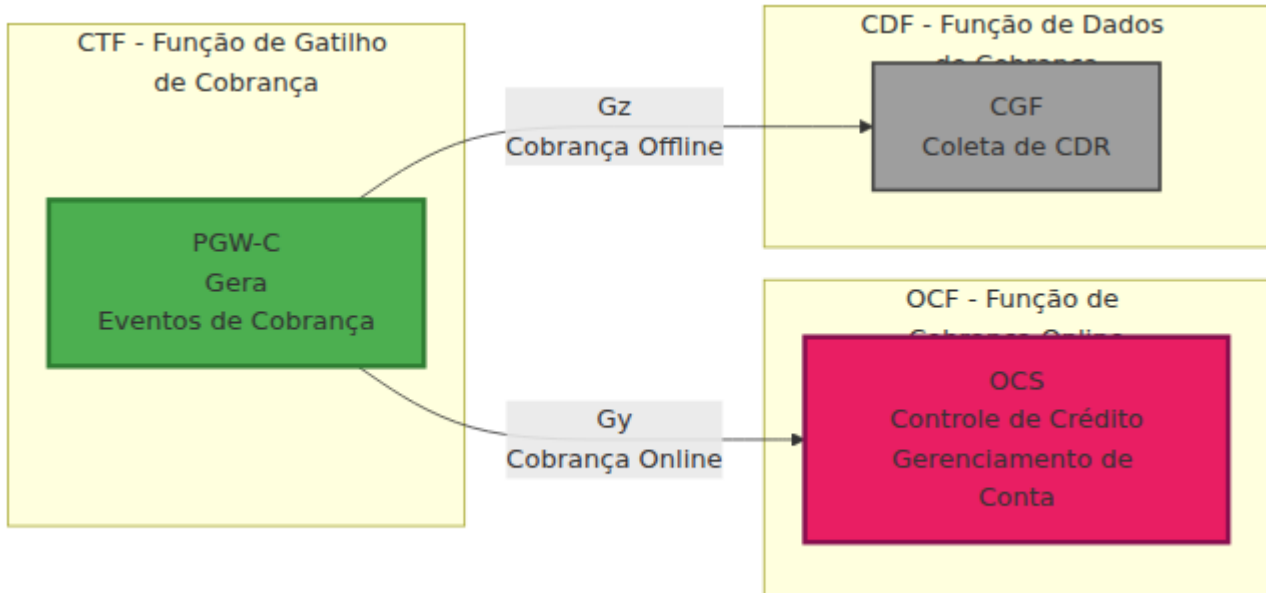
CTF - Função de Gatilho de Cobrança

PGW-C
Gera
Eventos de Cobrança

Gz
Cobrança Offline

Gy
Cobrança Online

CDF - Função de Dados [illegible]

CGF
Coleta de CDR

OCF - Função de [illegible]

OCS
Controle de Crédito
Gerenciamento de Conta